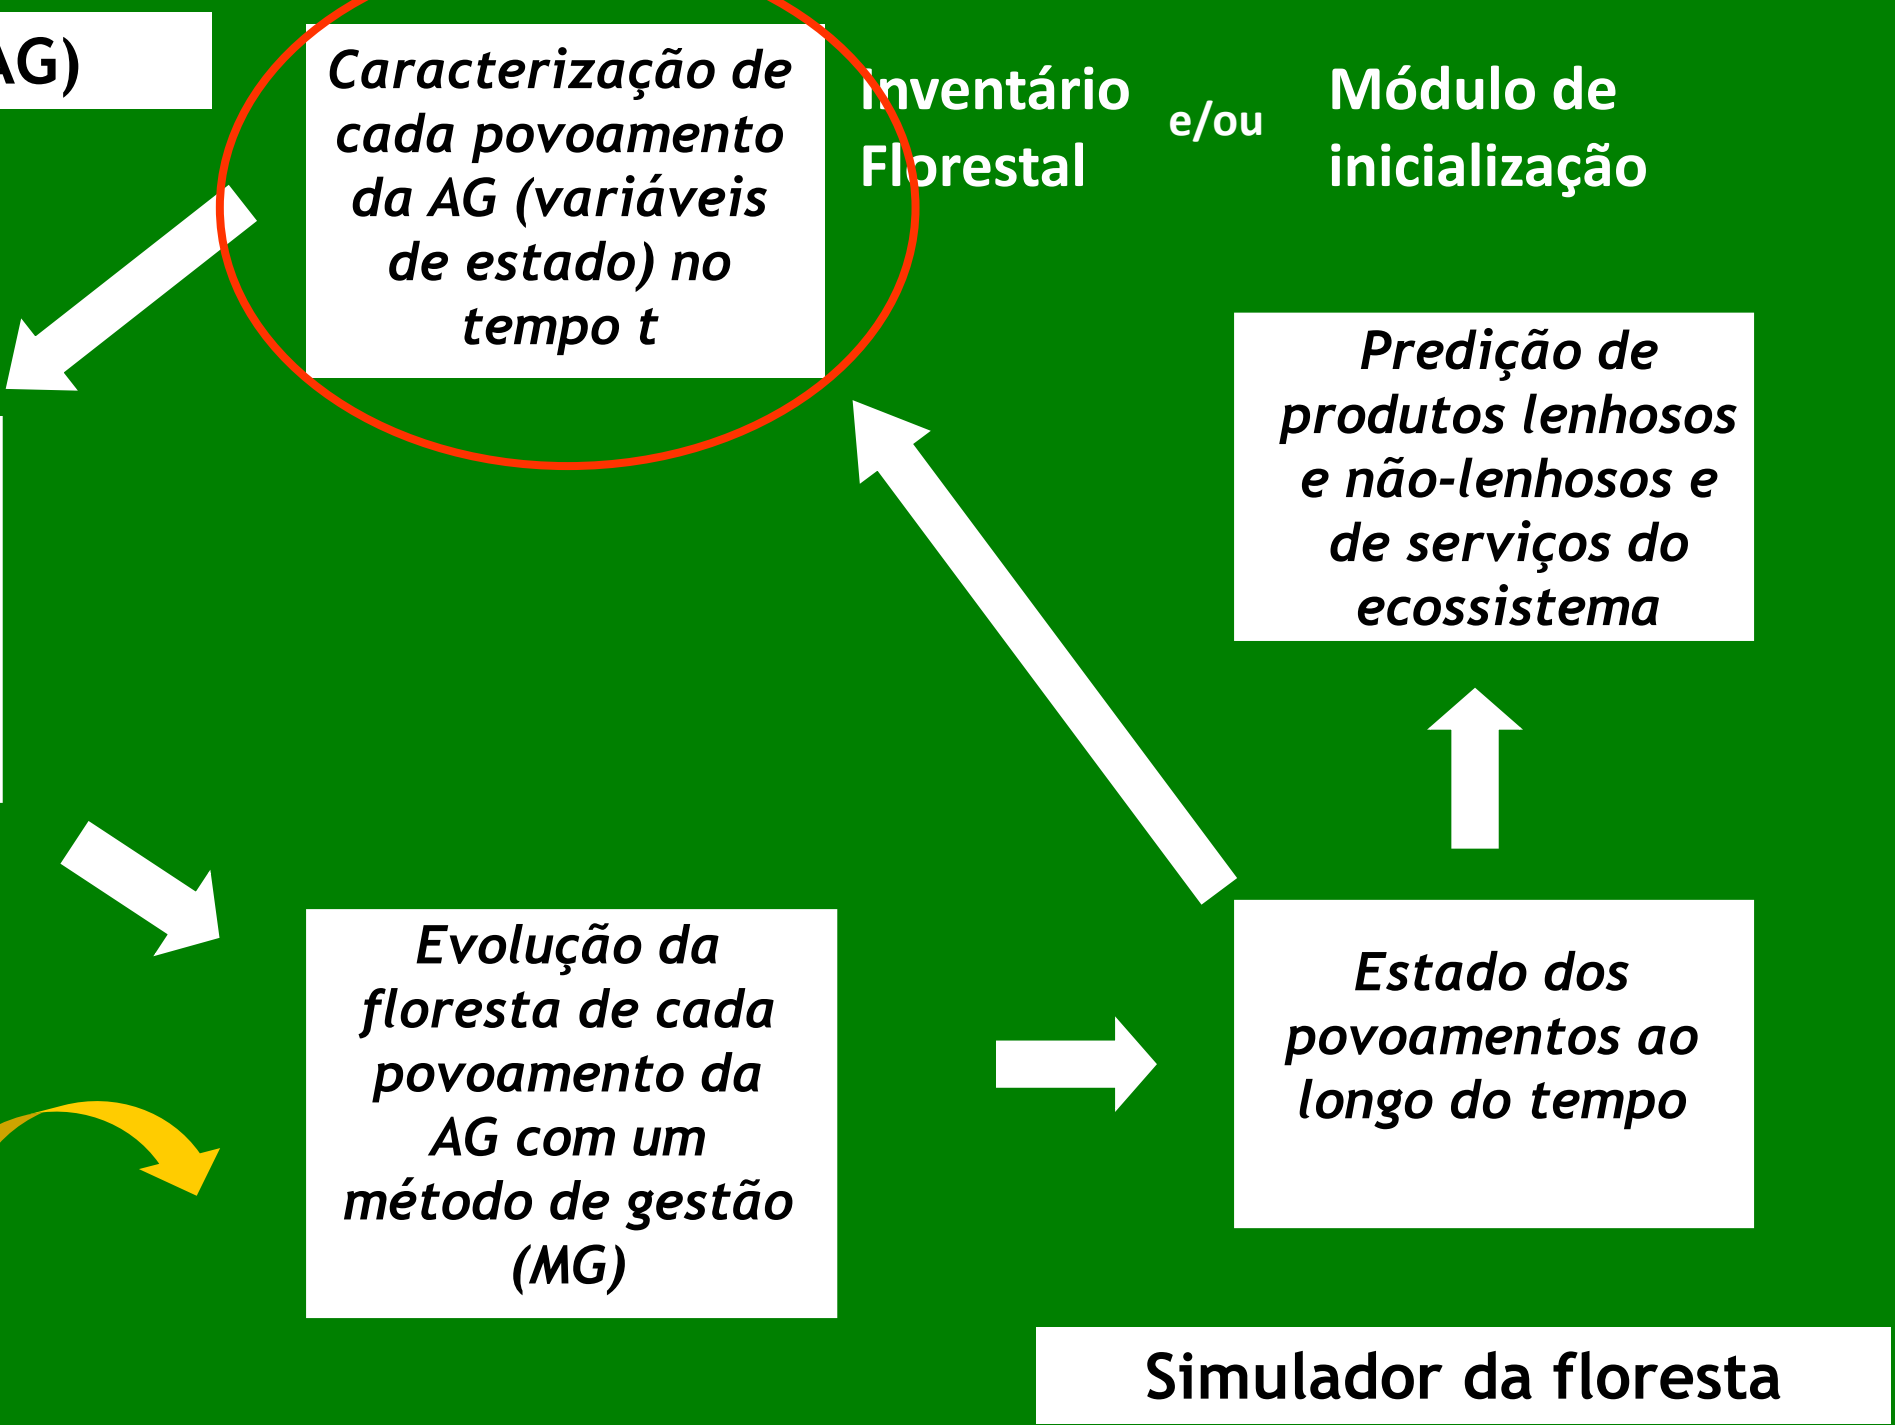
AG)

Caracterização de cada povoamento da AG (variáveis de estado) no tempo t

Inventário Florestal

e/ou

Módulo de inicialização

Predição de produtos lenhosos e não-lenhosos e de serviços do ecossistema

Evolução da floresta de cada povoamento da AG com um método de gestão (MG)

Estado dos povoamentos ao longo do tempo

Simulador da floresta